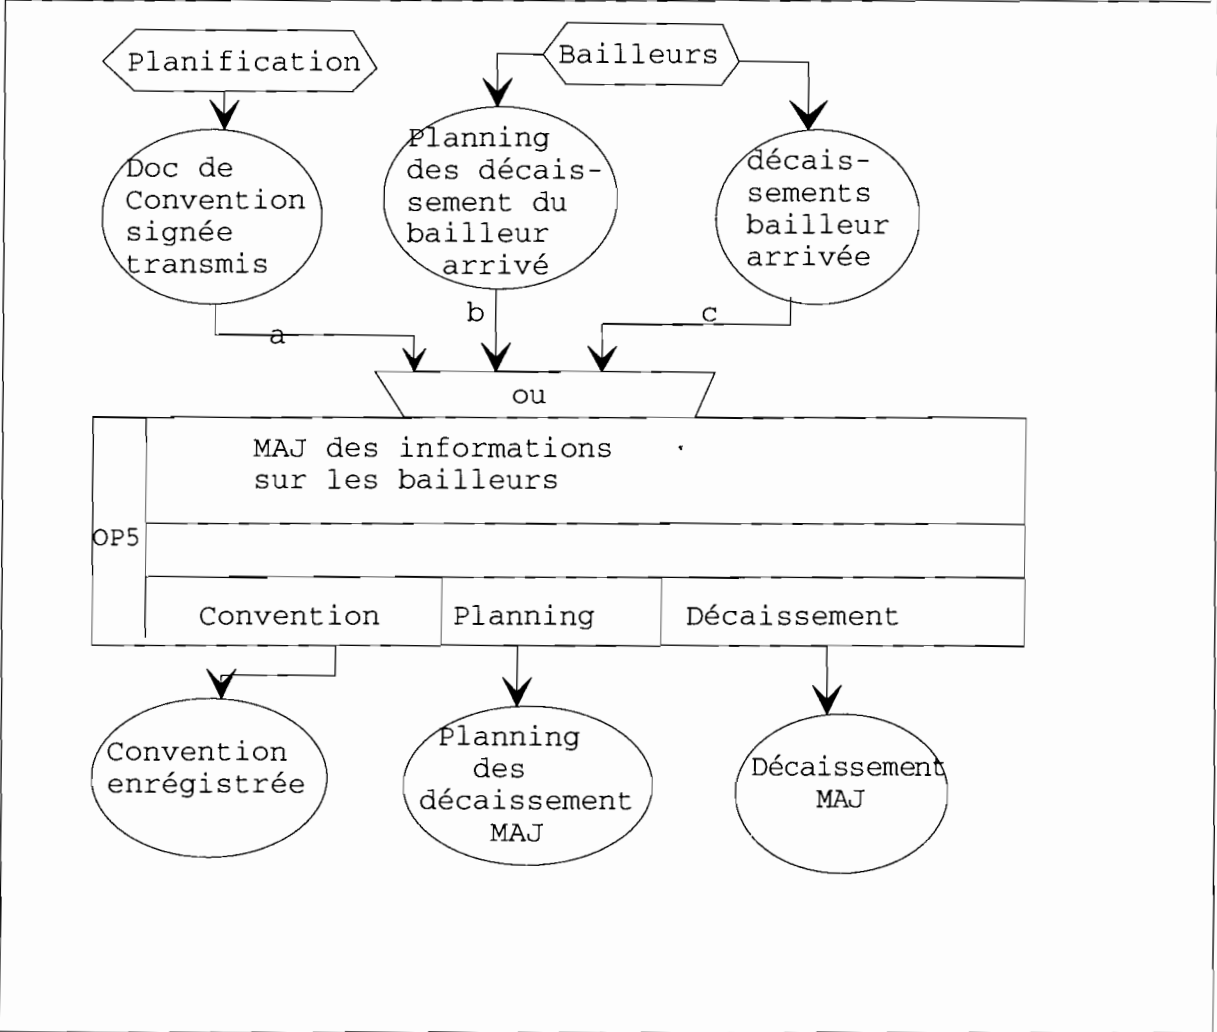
Planification

Bailleurs

Doc de Convention signée transmis

Planning des décaissement du bailleur arrivé

décaissements bailleur arrivée

a

b

c

ou

OP5

MAJ des informations sur les bailleurs

Convention

Planning

Décaissement

Convention enrégistrée

Planning des décaissement MAJ

Décaissement MAJ